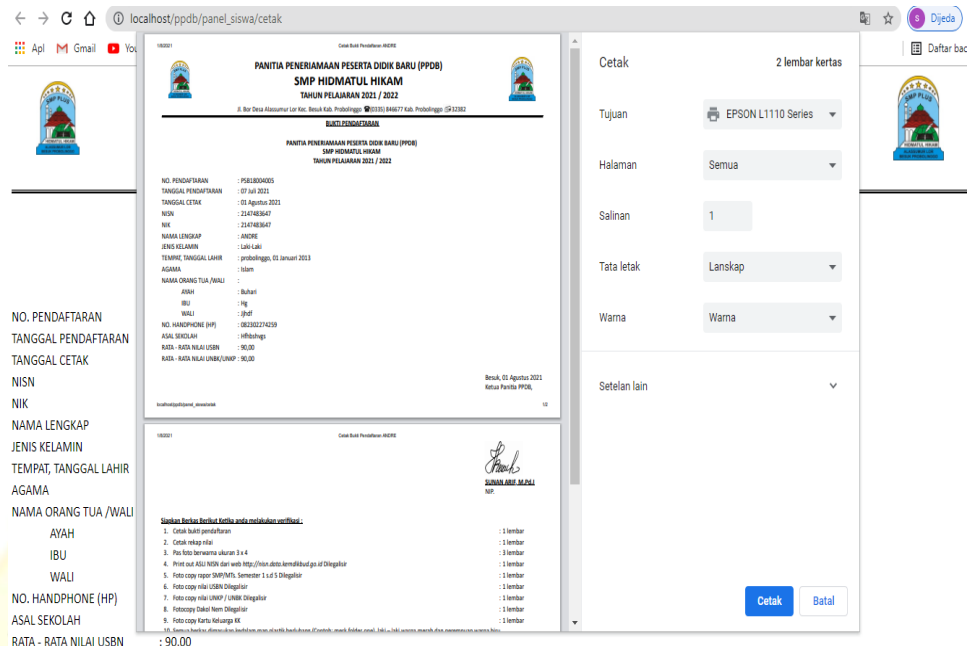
localhost/ppdb/panel_siswa/cetak

Apl Gmail You

Daftar bac

Dijeda

NO. PENDAFTARAN
TANGGAL PENDAFTARAN
TANGGAL CETAK
NISN
NIK
NAMA LENGKAP
JENIS KELAMIN
TEMPAT, TANGGAL LAHIR
AGAMA
NAMA ORANG TUA /WALI
AYAH
IBU
WALI
NO. HANDPHONE (HP)
ASAL SEKOLAH
RATA - RATA NILAI USBN : 90,00

1/8/2021 Cetak Bukti Pendaftaran ANDRE

PANITIA PENERIAMAAN PESERTA DIDIK BARU (PPDB)
SMP HIDMATUL HIKAM
TAHUN PELAJARAN 2021 / 2022
Jl. Bor Desa Alassumur Lor Kec. Besuk Kab. Probolinggo (0335) 846677 Kab. Probolinggo 32382

BUKTI PENDAFTARAN

PANITIA PENERIAMAAN PESERTA DIDIK BARU (PPDB)
SMP HIDMATUL HIKAM
TAHUN PELAJARAN 2021 / 2022

NO. PENDAFTARAN : PSB18004005
TANGGAL PENDAFTARAN : 07 Juli 2021
TANGGAL CETAK : 01 Agustus 2021
NISN : 2147483647
NIK : 2147483647
NAMA LENGKAP : ANDRE
JENIS KELAMIN : Laki-Laki
TEMPAT, TANGGAL LAHIR : probolinggo, 01 Januari 2013
AGAMA : Islam
NAMA ORANG TUA /WALI :
AYAH : Buhari
IBU : Hg
WALI : Jjhdf
NO. HANDPHONE (HP) : 082302274259
ASAL SEKOLAH : Hfhbshvgs
RATA - RATA NILAI USBN : 90,00
RATA - RATA NILAI UNBK/UNKP : 90,00

Besuk, 01 Agustus 2021
Ketua Panitia PPDB,

localhost/ppdb/panel_siswa/cetak 1/2

1/8/2021 Cetak Bukti Pendaftaran ANDRE

SUNAN ARIF, M.Pd.I
NIP.

Siapkan Berkas Berikut Ketika anda melakukan verifikasi :
1. Cetak bukti pendaftaran : 1 lembar
2. Cetak rekap nilai : 1 lembar
3. Pas foto berwarna ukuran 3 x 4 : 3 lembar
4. Print out ASLI NISN dari web http://nisn.data.kemdikbud.go.id Dilegalisir : 1 lembar
5. Foto copy rapor SMP/MTs. Semester 1 s.d 5 Dilegalisir : 1 lembar
6. Foto copy nilai USBN Dilegalisir : 1 lembar
7. Foto copy nilai UNKP / UNBK Dilegalisir : 1 lembar
8. Fotocopy Dakol Nem Dilegalisir : 1 lembar
9. Foto copy Kartu Keluarga KK : 1 lembar
10. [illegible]

Cetak 2 lembar kertas
Tujuan EPSON L1110 Series
Halaman Semua
Salinan 1
Tata letak Lanskap
Warna Warna
Setelan lain
Cetak Batal